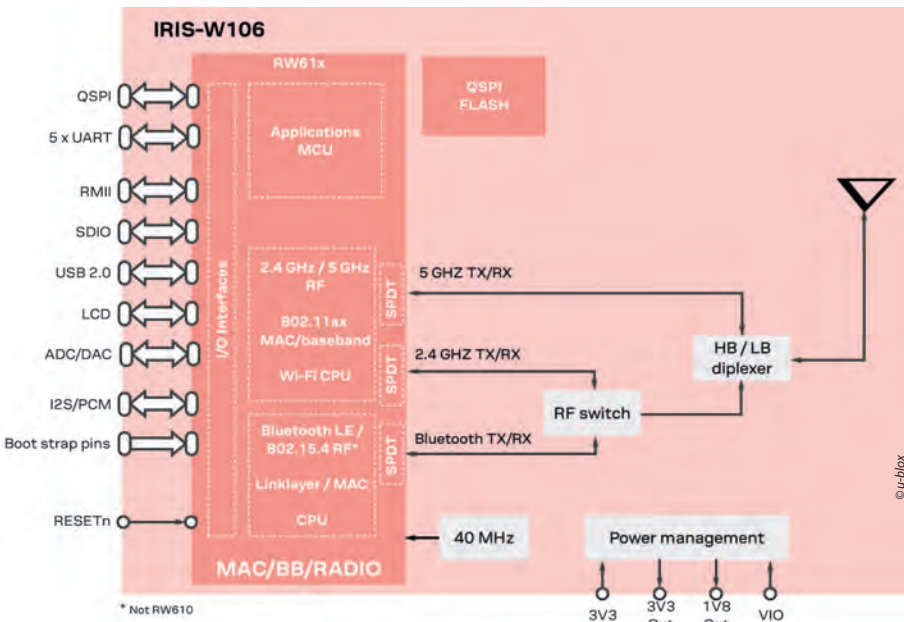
IRIS-W106

RW61x

QSPI FLASH

Applications MCU

QSPI

5 x UART

RMII

SDIO

USB 2.0

LCD

ADC/DAC

I2S/PCM

Boot strap pins

RESETn

I/O Interfaces

2.4 GHz / 5 GHz RF

802.11ax MAC/baseband

Wi-Fi CPU

SPDT

SPDT

5 GHZ TX/RX

2.4 GHZ TX/RX

HB / LB diplexer

RF switch

Bluetooth LE / 802.15.4 RF*

Linklayer / MAC

CPU

SPDT

Bluetooth TX/RX

40 MHz

Power management

MAC/BB/RADIO

* Not RW610

3V3

3V3 Out

1V8 Out

VIO

©u-blox